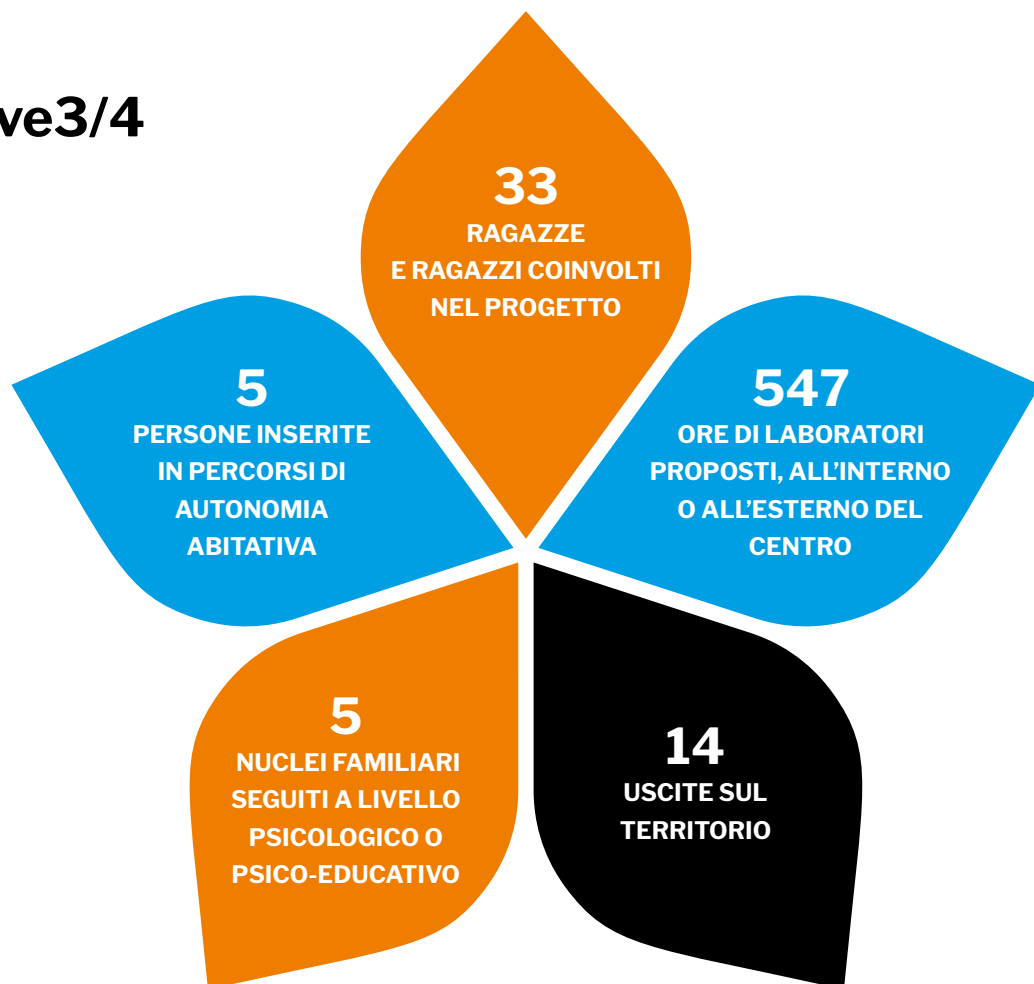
ve3/4

33
RAGAZZE
E RAGAZZI COINVOLTI
NEL PROGETTO

5
PERSONE INSERITE
IN PERCORSI DI
AUTONOMIA
ABITATIVA

547
ORE DI LABORATORI
PROPOSTI, ALL'INTERNO
O ALL'ESTERNO DEL
CENTRO

5
NUCLEI FAMILIARI
SEGUITI A LIVELLO
PSICOLOGICO O
PSICO-EDUCATIVO

14
USCITE SUL
TERRITORIO